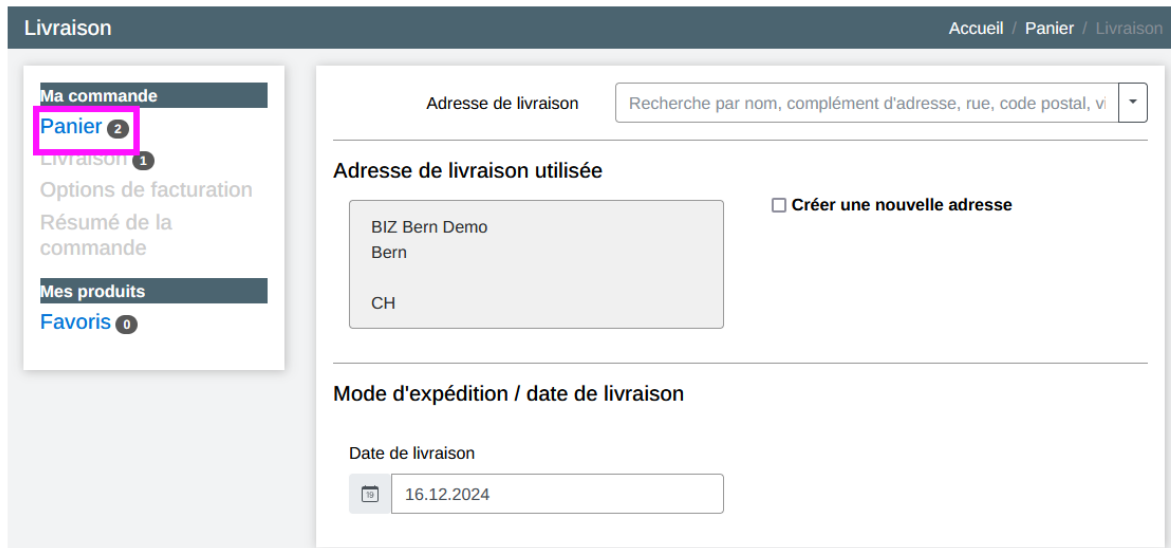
Livraison

Accueil / Panier / Livraison

Ma commande
Panier 2
Livraison 1
Options de facturation
Résumé de la commande

Mes produits
Favoris 0

Adresse de livraison
Recherche par nom, complément d'adresse, rue, code postal, vi

Adresse de livraison utilisée

BIZ Bern Demo
Bern

CH

☐ Créer une nouvelle adresse

Mode d'expédition / date de livraison

Date de livraison
19
16.12.2024